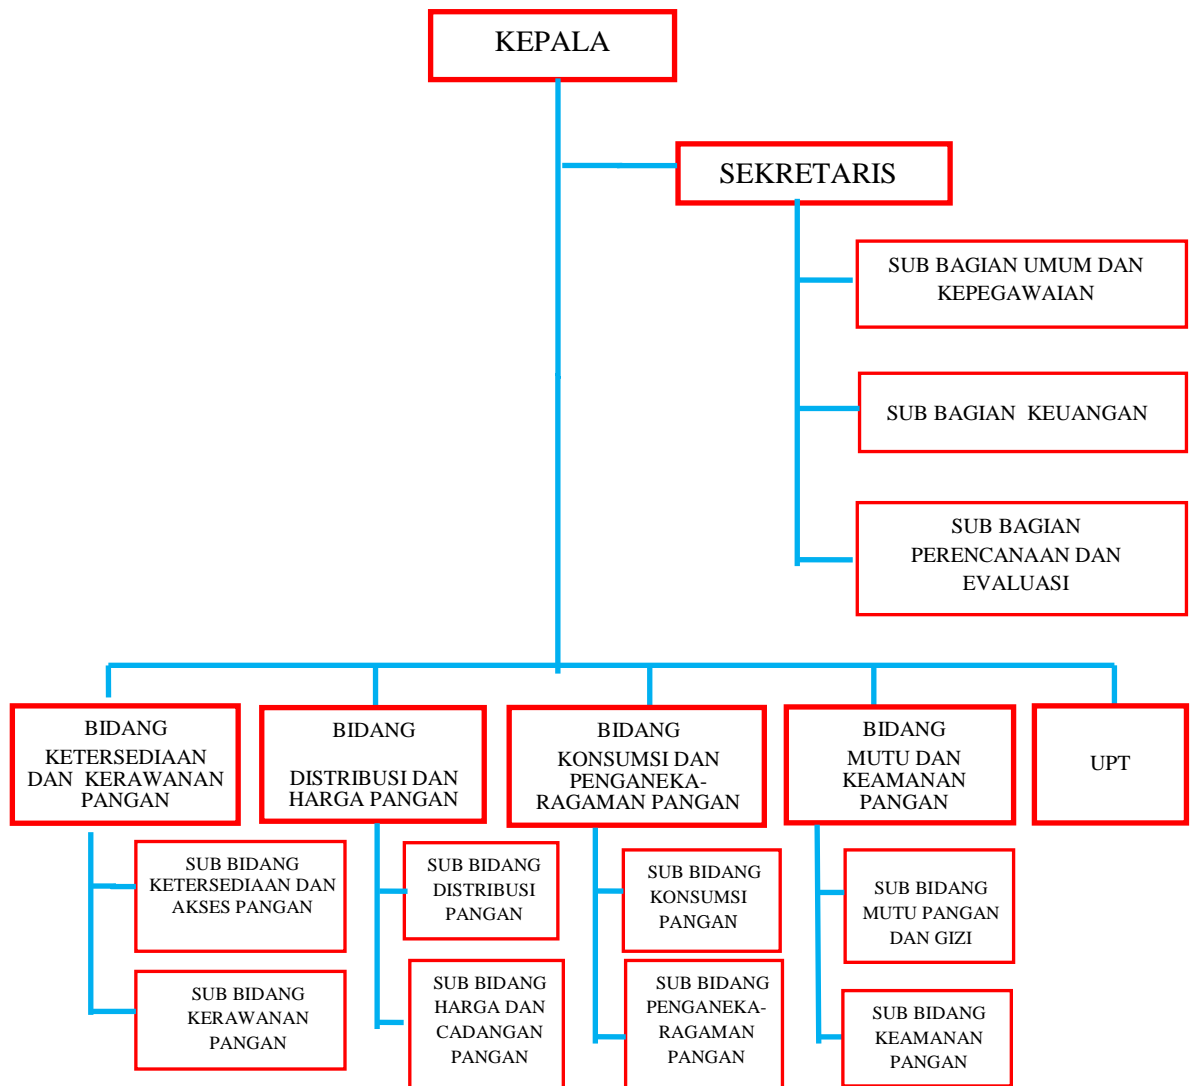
KEPALA

SEKRETARIS

SUB BAGIAN UMUM DAN KEPEGAWAIAN

SUB BAGIAN KEUANGAN

SUB BAGIAN PERENCANAAN DAN EVALUASI

BIDANG KETERSEDIAAN DAN KERAWANAN PANGAN

BIDANG DISTRIBUSI DAN HARGA PANGAN

BIDANG KONSUMSI DAN PENGANEKA-RAGAMAN PANGAN

BIDANG MUTU DAN KEAMANAN PANGAN

UPT

SUB BIDANG KETERSEDIAAN DAN AKSES PANGAN

SUB BIDANG KERAWANAN PANGAN

SUB BIDANG DISTRIBUSI PANGAN

SUB BIDANG HARGA DAN CADANGAN PANGAN

SUB BIDANG KONSUMSI PANGAN

SUB BIDANG PENGANEKA-RAGAMAN PANGAN

SUB BIDANG MUTU PANGAN DAN GIZI

SUB BIDANG KEAMANAN PANGAN